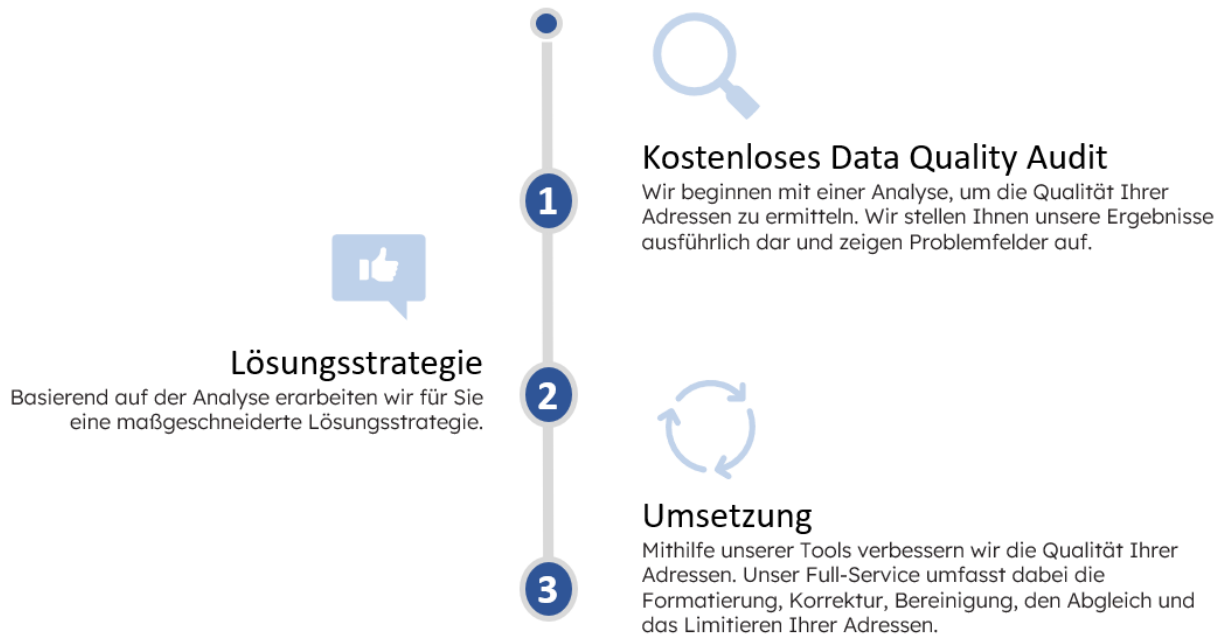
Kostenloses Data Quality Audit
Wir beginnen mit einer Analyse, um die Qualität Ihrer Adressen zu ermitteln. Wir stellen Ihnen unsere Ergebnisse ausführlich dar und zeigen Problemfelder auf.

1

Lösungsstrategie
Basierend auf der Analyse erarbeiten wir für Sie eine maßgeschneiderte Lösungsstrategie.

2

Umsetzung
Mithilfe unserer Tools verbessern wir die Qualität Ihrer Adressen. Unser Full-Service umfasst dabei die Formatierung, Korrektur, Bereinigung, den Abgleich und das Limitieren Ihrer Adressen.

3